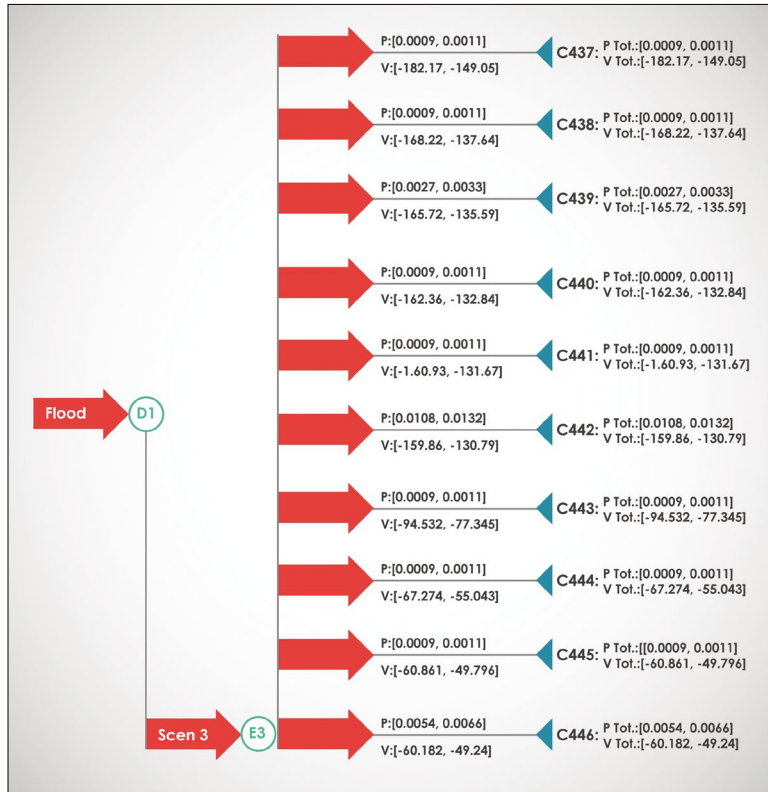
P:[0.0009, 0.0011]
V:[-182.17, -149.05]
C437: P Tot.:[0.0009, 0.0011]
V Tot.:[-182.17, -149.05]

P:[0.0009, 0.0011]
V:[-168.22, -137.64]
C438: P Tot.:[0.0009, 0.0011]
V Tot.:[-168.22, -137.64]

P:[0.0027, 0.0033]
V:[-165.72, -135.59]
C439: P Tot.:[0.0027, 0.0033]
V Tot.:[-165.72, -135.59]

P:[0.0009, 0.0011]
V:[-162.36, -132.84]
C440: P Tot.:[0.0009, 0.0011]
V Tot.:[-162.36, -132.84]

P:[0.0009, 0.0011]
V:[-1.60.93, -131.67]
C441: P Tot.:[0.0009, 0.0011]
V Tot.:[-1.60.93, -131.67]

Flood
D1

P:[0.0108, 0.0132]
V:[-159.86, -130.79]
C442: P Tot.:[0.0108, 0.0132]
V Tot.:[-159.86, -130.79]

P:[0.0009, 0.0011]
V:[-94.532, -77.345]
C443: P Tot.:[0.0009, 0.0011]
V Tot.:[-94.532, -77.345]

P:[0.0009, 0.0011]
V:[-67.274, -55.043]
C444: P Tot.:[0.0009, 0.0011]
V Tot.:[-67.274, -55.043]

P:[0.0009, 0.0011]
V:[-60.861, -49.796]
C445: P Tot.:[[0.0009, 0.0011]
V Tot.:[-60.861, -49.796]

Scen 3
E3

P:[0.0054, 0.0066]
V:[-60.182, -49.24]
C446: P Tot.:[0.0054, 0.0066]
V Tot.:[-60.182, -49.24]